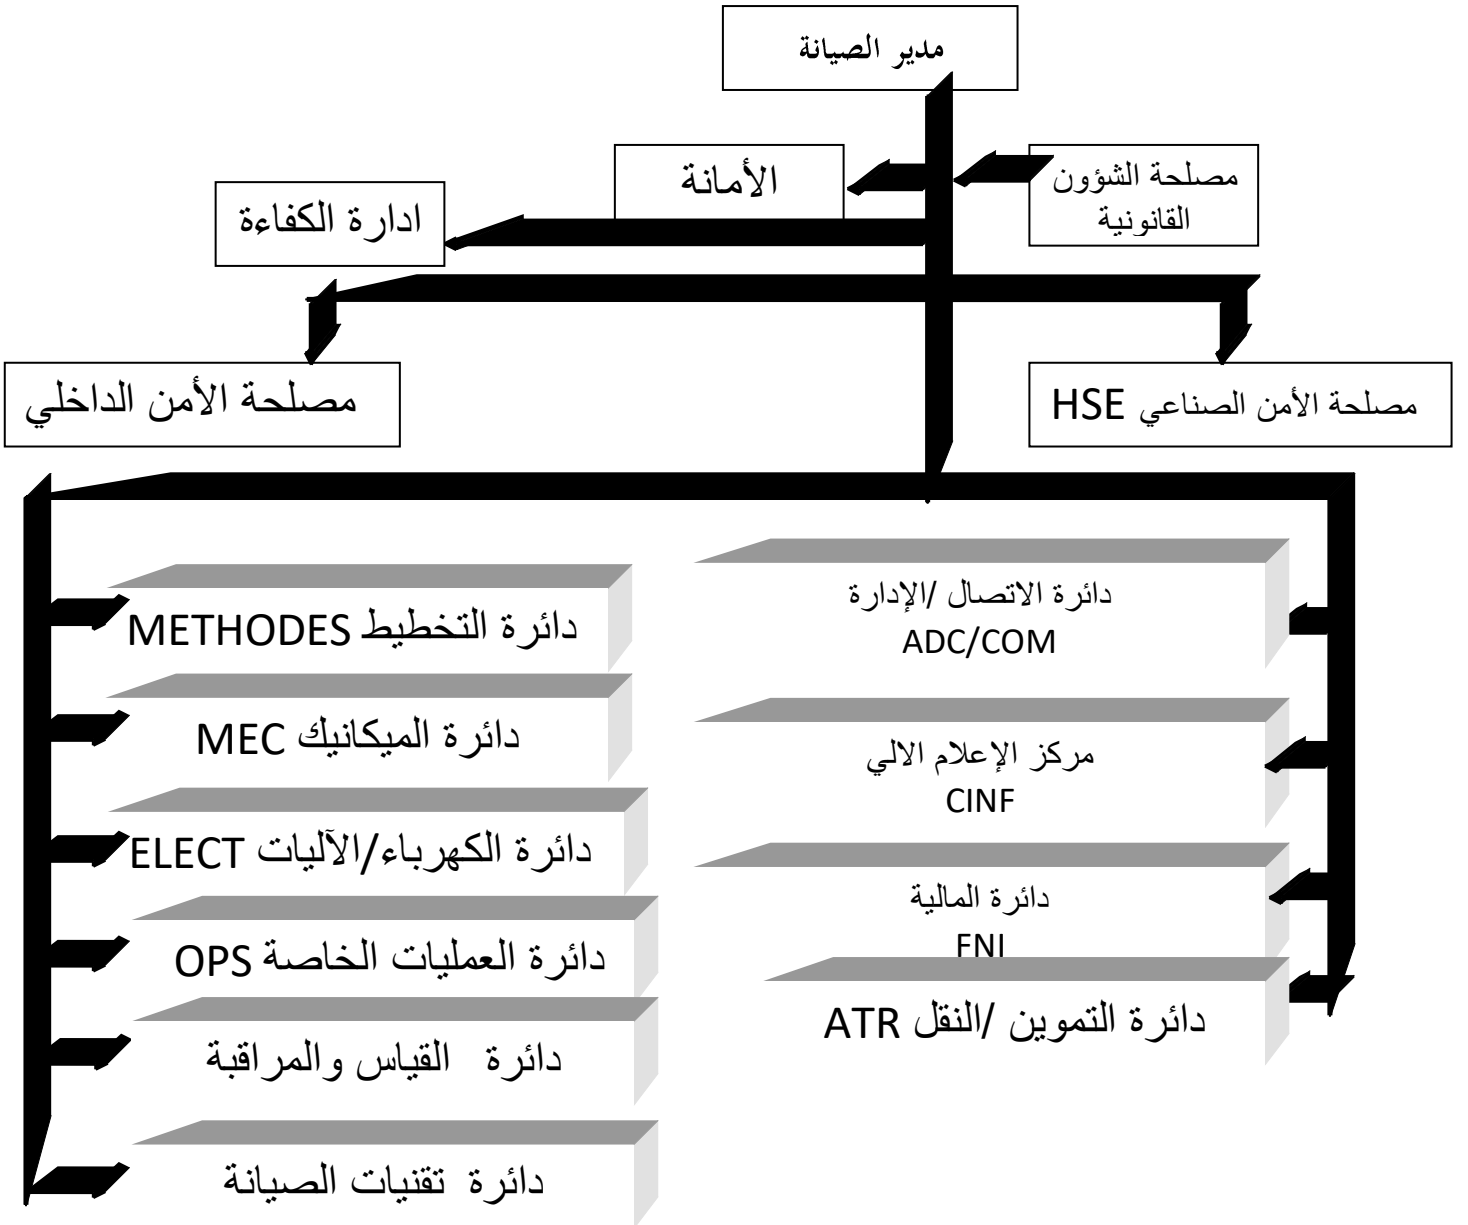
مدير الصيانة

مصلحة الشؤون القانونية

الأمانة

ادارة الكفاءة

مصلحة الأمن الصناعي HSE

مصلحة الأمن الداخلي

دائرة الاتصال /الإدارة ADC/COM

مركز الإعلام الالي CINF

دائرة المالية FNI

دائرة التموين /النقل ATR

دائرة التخطيط METHODES

دائرة الميكانيك MEC

دائرة الكهرباء/الآليات ELECT

دائرة العمليات الخاصة OPS

دائرة القياس والمراقبة

دائرة تقنيات الصيانة